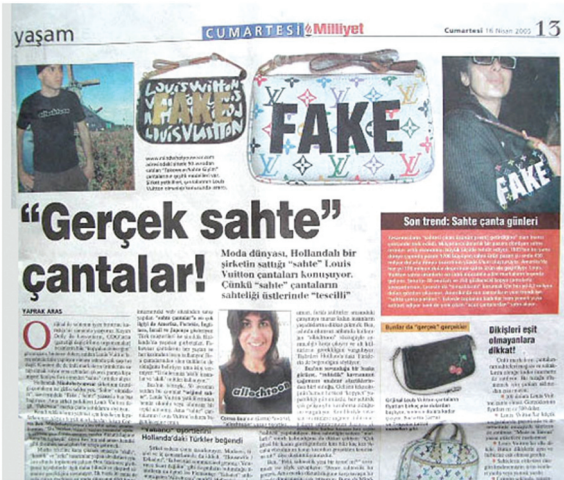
yaşam

CUMARTESİ Milliyet

Cumartesi 16 Nisan 2005 13

FAKE

FAKE

FAKE

"Gerçek sahte" çantalar!

Moda dünyası, Hollandalı bir şirketin sattığı "sahte" Louis Vuitton çantaları konuşuyor. Çünkü "sahte" çantaların sahteliği üstlerinde "tescilli"

Son trend: Sahte çanta günleri

YAPRAK ARAS

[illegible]

Hollanda'daki Türkler beğendi

Bunlar da "gerçek" gerçekler

Dikişleri eşit olmayanlara dikkat!

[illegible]